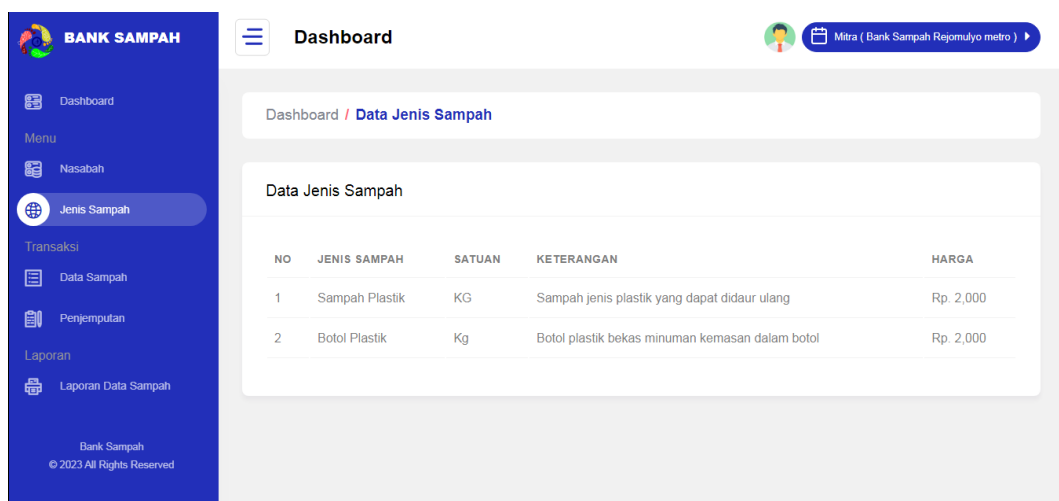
BANK SAMPAH

Dashboard

Menu

Nasabah

Jenis Sampah

Transaksi

Data Sampah

Penjemputan

Laporan

Laporan Data Sampah

Bank Sampah
© 2023 All Rights Reserved

Dashboard

Mitra ( Bank Sampah Rejomulyo metro )

Dashboard / Data Jenis Sampah

Data Jenis Sampah

| NO | JENIS SAMPAH | SATUAN | KETERANGAN | HARGA |
|---|---|---|---|---|
| 1 | Sampah Plastik | KG | Sampah jenis plastik yang dapat didaur ulang | Rp. 2,000 |
| 2 | Botol Plastik | Kg | Botol plastik bekas minuman kemasan dalam botol | Rp. 2,000 |